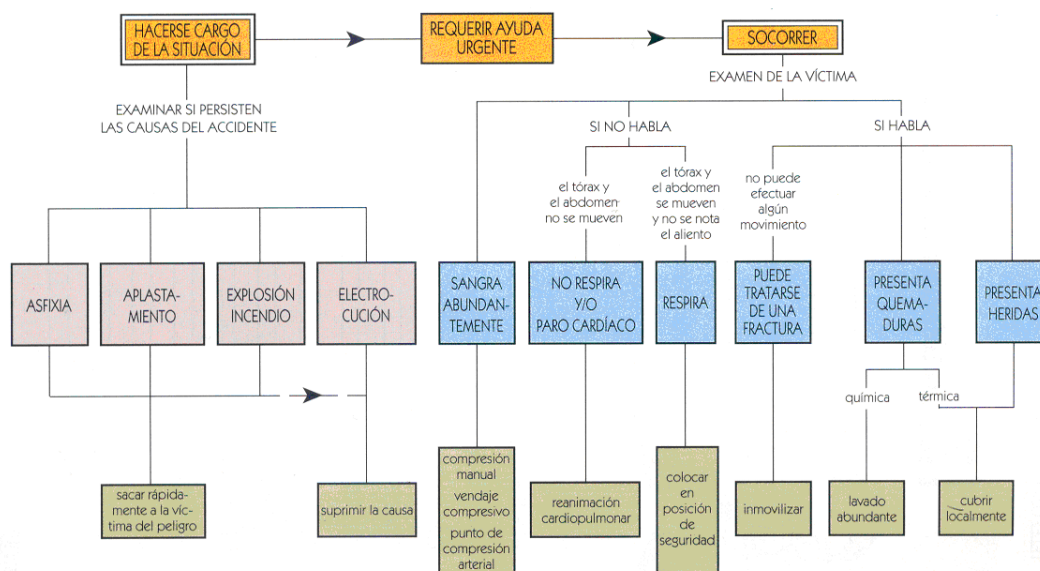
HACERSE CARGO DE LA SITUACIÓN

REQUERIR AYUDA URGENTE

SOCORRER

EXAMINAR SI PERSISTEN LAS CAUSAS DEL ACCIDENTE

EXAMEN DE LA VÍCTIMA

SI NO HABLA

SI HABLA

el tórax y el abdomen no se mueven

el tórax y el abdomen se mueven y no se nota el aliento

no puede efectuar algún movimiento

ASFIXIA

APLASTAMIENTO

EXPLOSIÓN INCENDIO

ELECTROCUCIÓN

SANGRA ABUNDANTEMENTE

NO RESPIRA Y/O PARO CARDÍACO

RESPIRA

PUEDE TRATARSE DE UNA FRACTURA

PRESENTA QUEMADURAS

PRESENTA HERIDAS

química

térmica

sacar rápidamente a la víctima del peligro

suprimir la causa

compresión manual vendaje compresivo punto de compresión arterial

reanimación cardiopulmonar

colocar en posición de seguridad

inmovilizar

lavado abundante

cubrir localmente